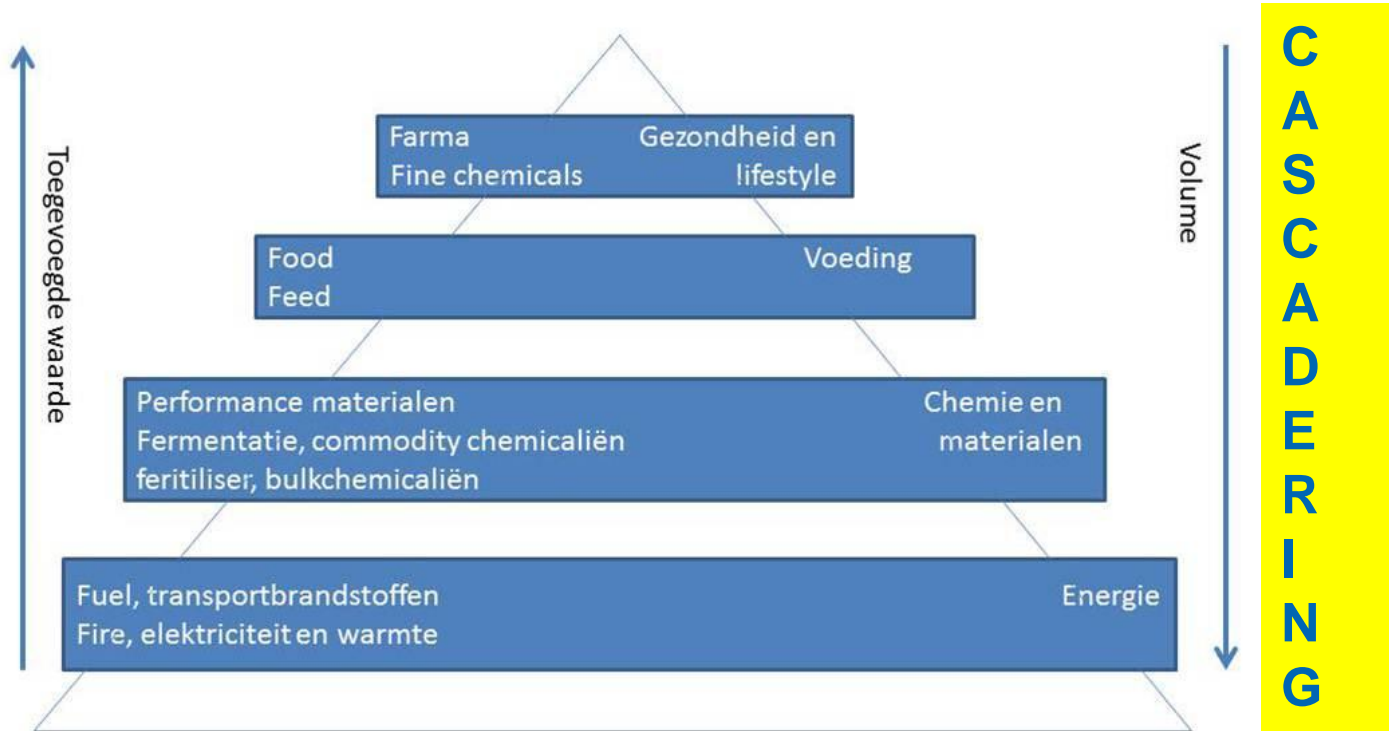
Toegevoegde waarde

Farma
Fine chemicals

Gezondheid en lifestyle

Food
Feed

Voeding

Performance materialen
Fermentatie, commodity chemicaliën
feritiliser, bulkchemicaliën

Chemie en materialen

Fuel, transportbrandstoffen
Fire, elektriciteit en warmte

Energie

Volume

CASCADERING